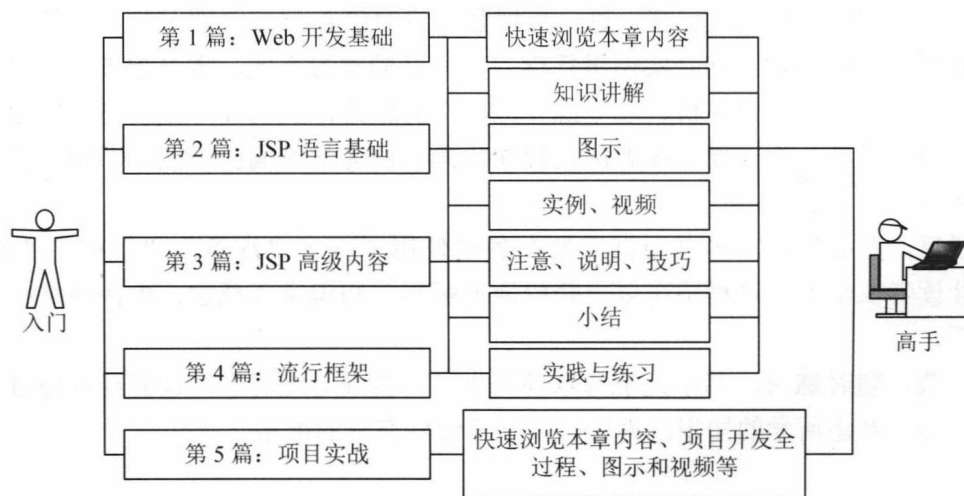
入门

第 1 篇：Web 开发基础

第 2 篇：JSP 语言基础

第 3 篇：JSP 高级内容

第 4 篇：流行框架

第 5 篇：项目实战

快速浏览本章内容

知识讲解

图示

实例、视频

注意、说明、技巧

小结

实践与练习

快速浏览本章内容、项目开发全过程、图示和视频等

高手